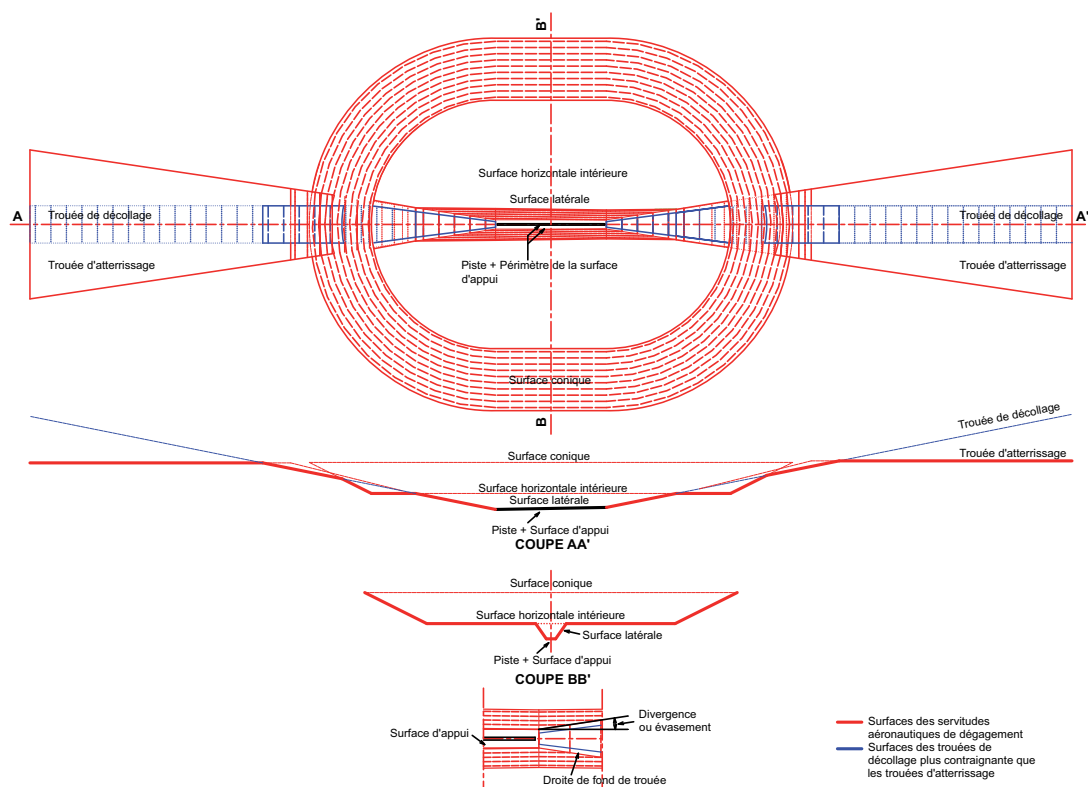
B'

Surface horizontale intérieure

Surface latérale

A

Trouée de décollage

Trouée de décollage

A'

Trouée d'atterrissage

Trouée d'atterrissage

Piste + Périmètre de la surface d'appui

Surface conique

B

Trouée de décollage

Surface conique

Trouée d'atterrissage

Surface horizontale intérieure

Surface latérale

Piste + Surface d'appui

COUPE AA'

Surface conique

Surface horizontale intérieure

Surface latérale

Piste + Surface d'appui

COUPE BB'

Divergence ou évasement

Surface d'appui

Droite de fond de trouée

Surfaces des servitudes aéronautiques de dégagement

Surfaces des trouées de décollage plus contraignante que les trouées d'atterrissage